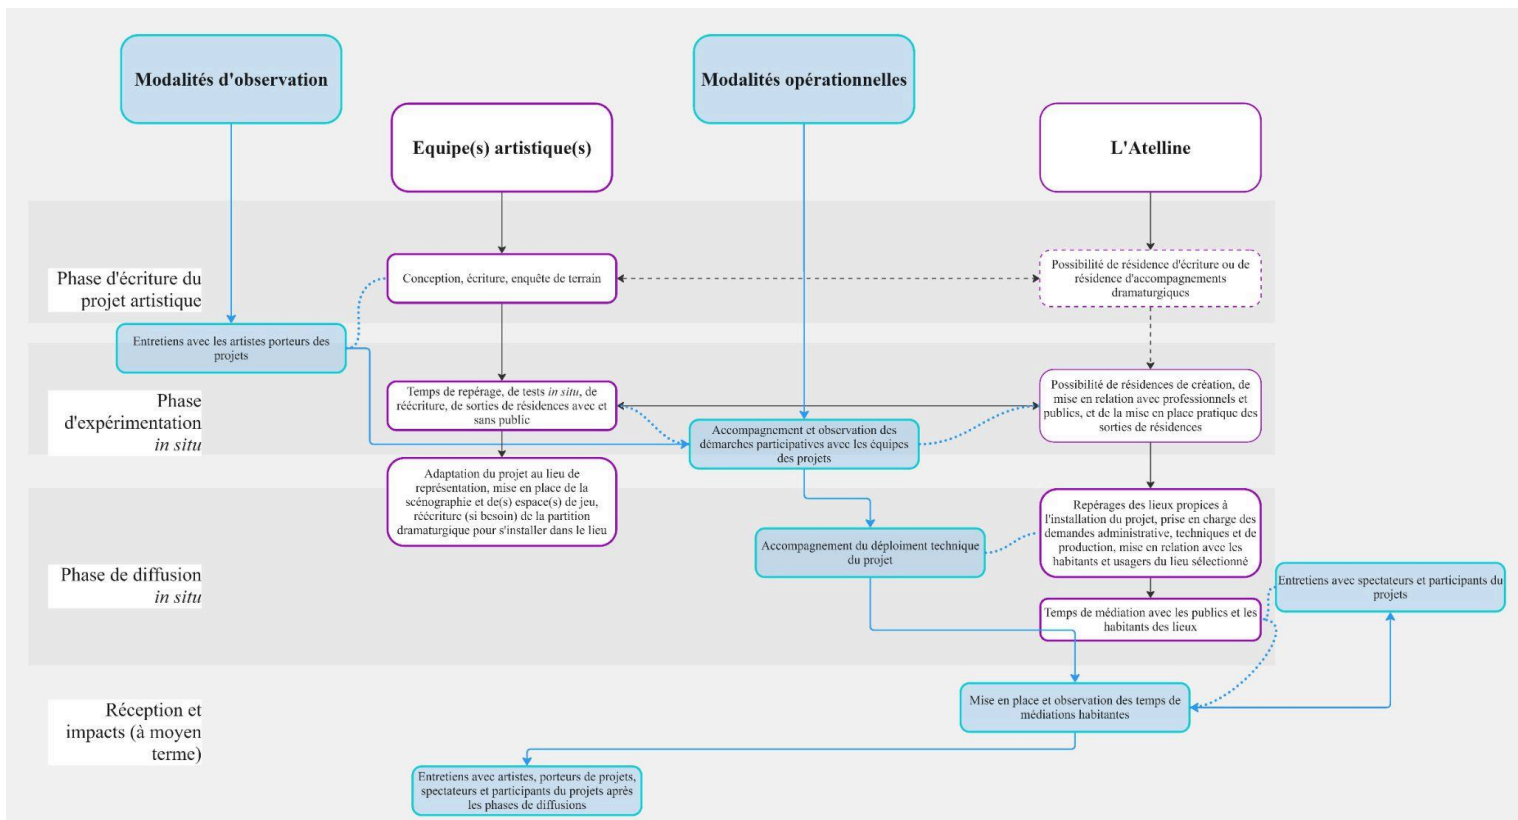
Modalités d'observation

Modalités opérationnelles

Equipe(s) artistique(s)

L'Atelline

Phase d'écriture du projet artistique

Conception, écriture, enquête de terrain

Possibilité de résidence d'écriture ou de résidence d'accompagnements dramaturgiques

Entretiens avec les artistes porteurs des projets

Phase d'expérimentation in situ

Temps de repérage, de tests in situ, de réécriture, de sorties de résidences avec et sans public

Accompagnement et observation des démarches participatives avec les équipes des projets

Possibilité de résidences de création, de mise en relation avec professionnels et publics, et de la mise en place pratique des sorties de résidences

Adaptation du projet au lieu de représentation, mise en place de la scénographie et de(s) espace(s) de jeu, réécriture (si besoin) de la partition dramaturgique pour s'installer dans le lieu

Repérages des lieux propices à l'installation du projet, prise en charge des demandes administratives, techniques et de production, mise en relation avec les habitants et usagers du lieu sélectionné

Accompagnement du déploiement technique du projet

Phase de diffusion in situ

Entretiens avec spectateurs et participants du projets

Temps de médiation avec les publics et les habitants des lieux

Réception et impacts (à moyen terme)

Mise en place et observation des temps de médiations habitantes

Entretiens avec artistes, porteurs de projets, spectateurs et participants du projets après les phases de diffusions